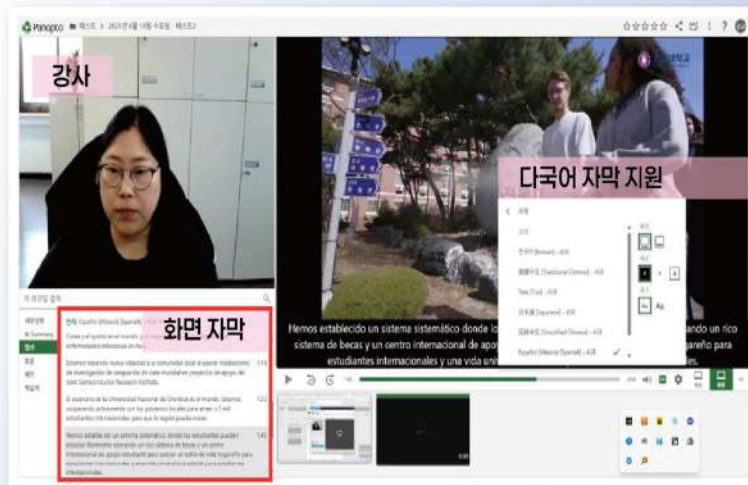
Panopto ■ 테스트 › 2025년 4월 16일 수요일 - 테스트2

강사

다국어 자막 지원

화면 자막

Hemos establecido un sistema sistemático donde lo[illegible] sistema de becas y un centro internacional de apo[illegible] estudiantes internacionales y una vida uni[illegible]

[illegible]ando un rico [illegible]gareño para

자막

끄기

한국어 [Korean] - AI로

繁體中文 [Traditional Chinese] - AI로

ไทย [Thai] - AI로

日本語 [Japanese] - AI로

简体中文 [Simplified Chinese] - AI로

Español (México) [Spanish] - AI로

Aa Ag

이 과정 검색

세부정보
AI Summary
캡션
토론
메모
북마크
책갈피

언어 Español (México) [Spanish] - AI로

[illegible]

Estamos trayendo nueva vitalidad a la comunidad local al operar modelaciones de investigación de vanguardia de clase mundial en proyectos de apoyo del Joint Semiconductor Research Institute.

El escenario de la Universidad Nacional de Chonbuk es el mundo. Estamos cooperando activamente con los gobiernos locales para atraer a 3 mil estudiantes internacionales para que la región pueda crecer.

Hemos establecido un sistema sistemático donde los estudiantes pueden estudiar libremente operando un rico sistema de becas y un centro internacional de apoyo estudiantil para apoyar un estilo de vida hogareño para estudiantes internacionales y una vida universitaria a los estudiantes internacionales.